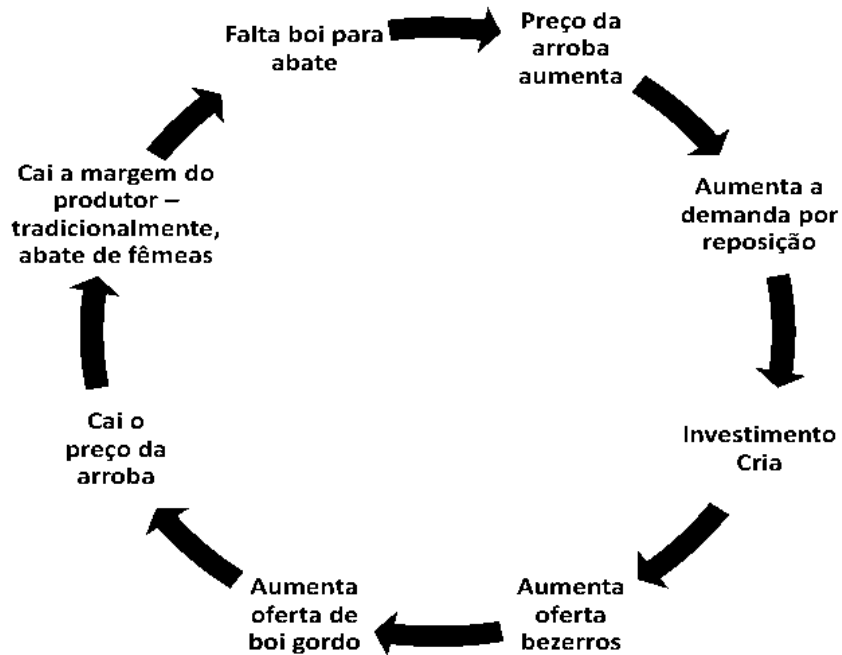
Falta boi para abate

Preço da arroba aumenta

Aumenta a demanda por reposição

Investimento Cria

Aumenta oferta bezerros

Aumenta oferta de boi gordo

Cai o preço da arroba

Cai a margem do produtor – tradicionalmente, abate de fêmeas